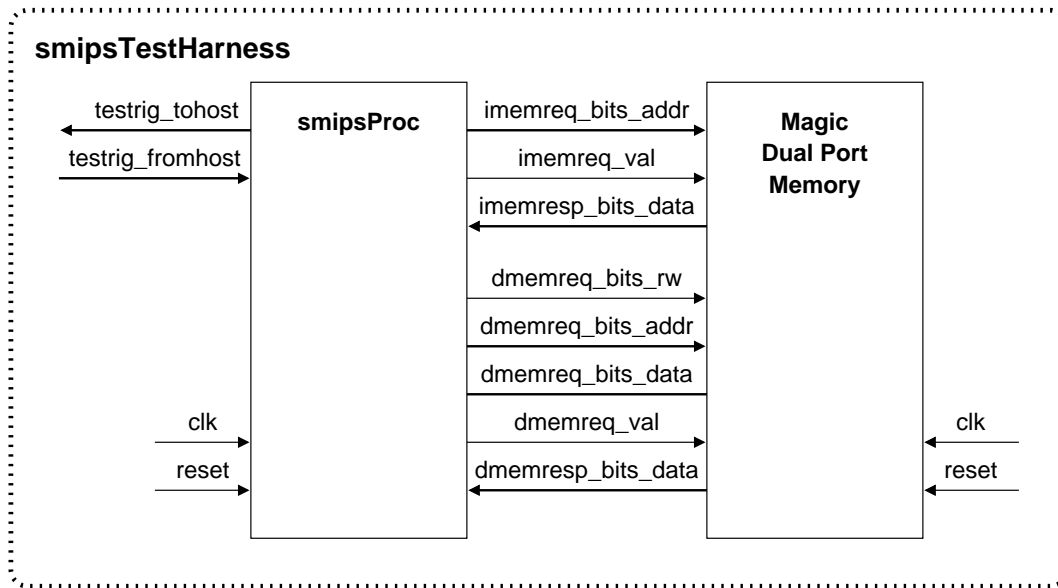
smipsTestHarness

testrig_tohost
testrig_fromhost

smipsProc

imemreq_bits_addr
imemreq_val
imemresp_bits_data
dmemreq_bits_rw
dmemreq_bits_addr
dmemreq_bits_data
dmemreq_val
dmemresp_bits_data

Magic
Dual Port
Memory

clk
reset

clk
reset